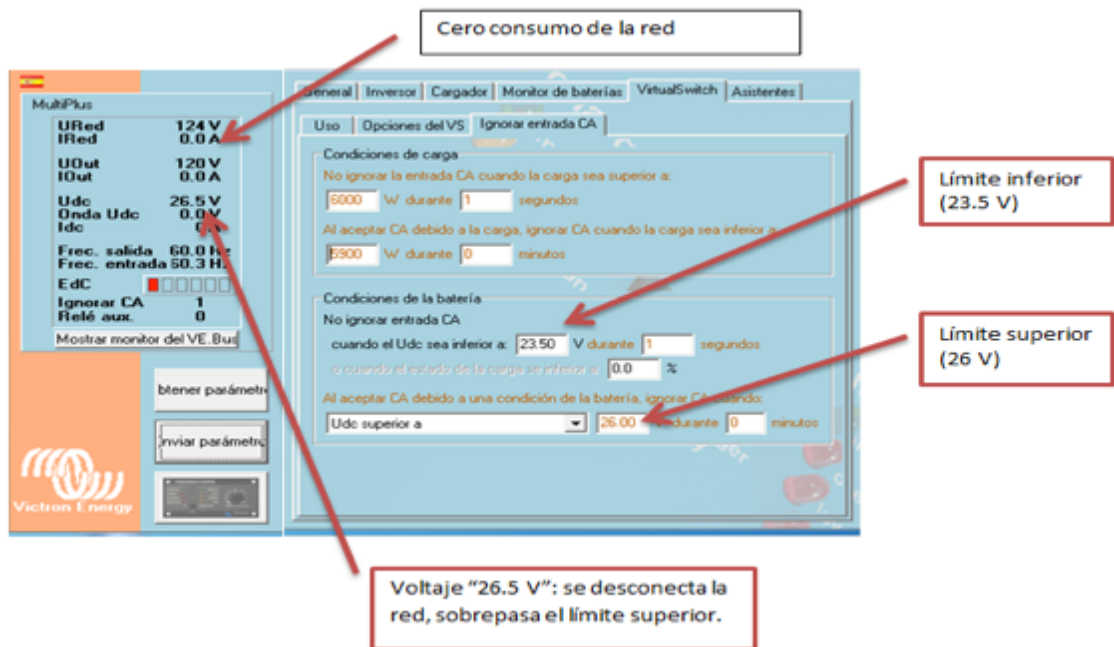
Cero consumo de la red

MultiPlus

| | |
|---|---|
| URed | 124 V |
| IRed | 0.0 A |
| UOut | 120 V |
| IOut | 0.0 A |
| Udc | 26.5 V |
| Onda Udc | 0.0 V |
| Idc | 0 |
| Frec. salida | 60.0 Hz |
| Frec. entrada | 50.3 Hz |
| EdC | |
| Ignorar CA | 1 |
| Relé aux. | 0 |

Mostrar monitor del VE.Bus

btener parámetr

nviar parámetr

Victron Energy

General | Inversor | Cargador | Monitor de baterías | VirtualSwitch | Asistentes

Uso | Opciones del VS | Ignorar entrada CA

Condiciones de carga

No ignorar la entrada CA cuando la carga sea superior a:

6000 W durante 1 segundos

Al aceptar CA debido a la carga, ignorar CA cuando la carga sea inferior a

5900 W durante 0 minutos

Condiciones de la batería

No ignorar entrada CA

cuando el Udc sea inferior a: 23.50 V durante 1 segundos

o cuando el estado de la carga se inferior a: 0.0 %

Al aceptar CA debido a una condición de la batería, ignorar CA cuando:

Udc superior a 26.00 durante 0 minutos

Límite inferior (23.5 V)

Límite superior (26 V)

Voltaje "26.5 V": se desconecta la red, sobrepasa el límite superior.